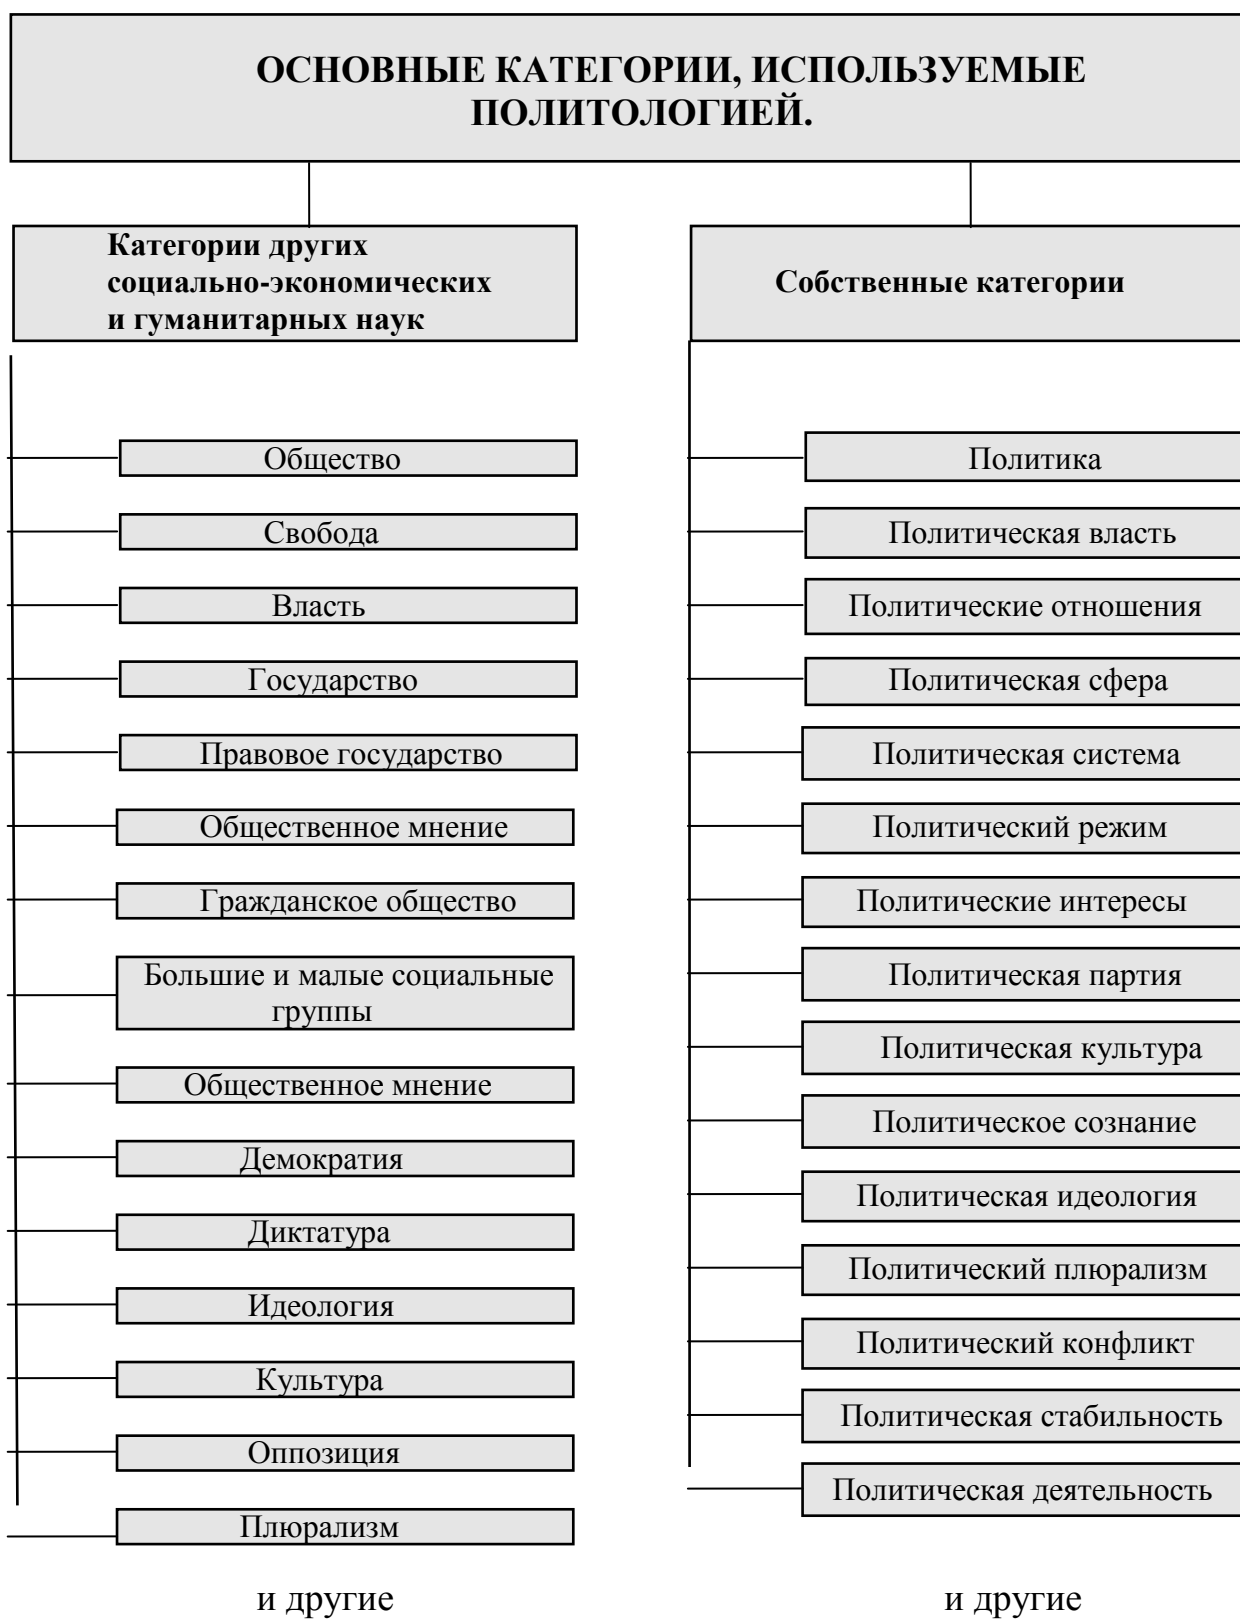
ОСНОВНЫЕ КАТЕГОРИИ, ИСПОЛЬЗУЕМЫЕ ПОЛИТОЛОГИЕЙ.

Категории других социально-экономических и гуманитарных наук

Общество
Свобода
Власть
Государство
Правовое государство
Общественное мнение
Гражданское общество
Большие и малые социальные группы
Общественное мнение
Демократия
Диктатура
Идеология
Культура
Оппозиция
Плюрализм

и другие

Собственные категории

Политика
Политическая власть
Политические отношения
Политическая сфера
Политическая система
Политический режим
Политические интересы
Политическая партия
Политическая культура
Политическое сознание
Политическая идеология
Политический плюрализм
Политический конфликт
Политическая стабильность
Политическая деятельность

и другие